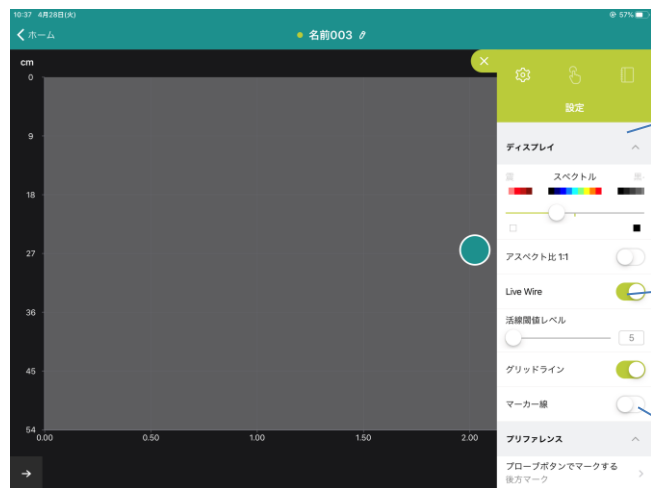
10:37 4月28日(火)
57%

ホーム

名前003

cm
0
9
18
27
36
45
54
0.00
0.50
1.00
1.50
2.00

設定

ディスプレイ

スペクトル

アスペクト比 1:1

Live Wire

活線閾値レベル

5

グリッドライン

マーカー線

プリファレンス

プローブボタンでマークする
後方マーク